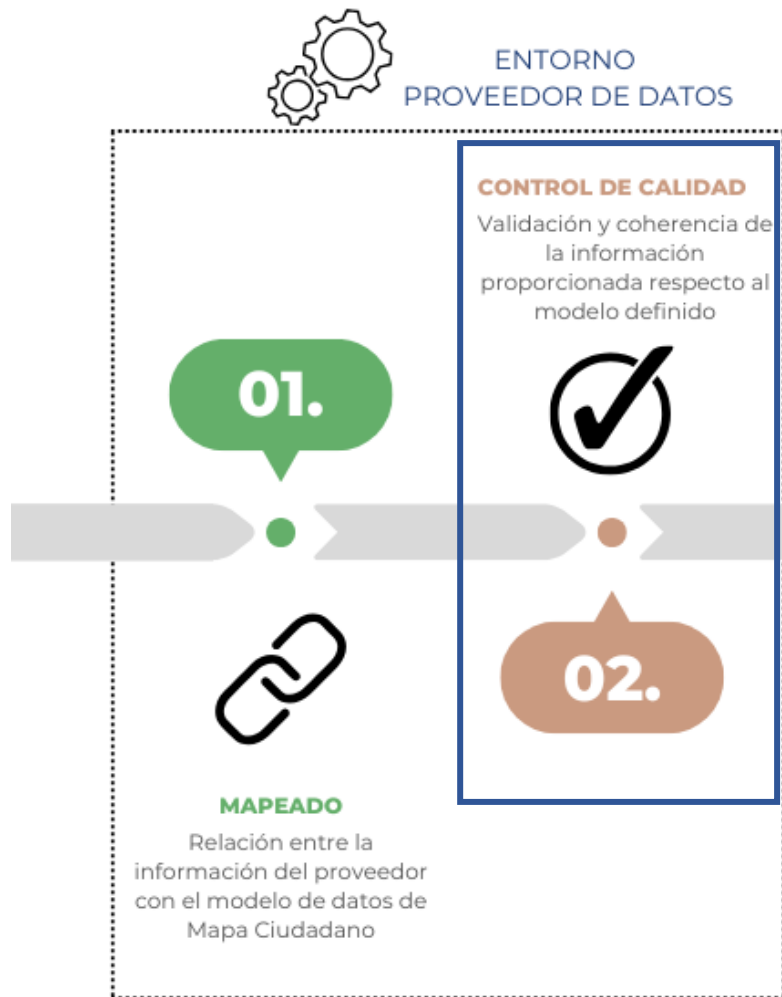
ENTORNO
PROVEEDOR DE DATOS

CONTROL DE CALIDAD
Validación y coherencia de la información proporcionada respecto al modelo definido

01.

02.

MAPEADO
Relación entre la información del proveedor con el modelo de datos de Mapa Ciudadano